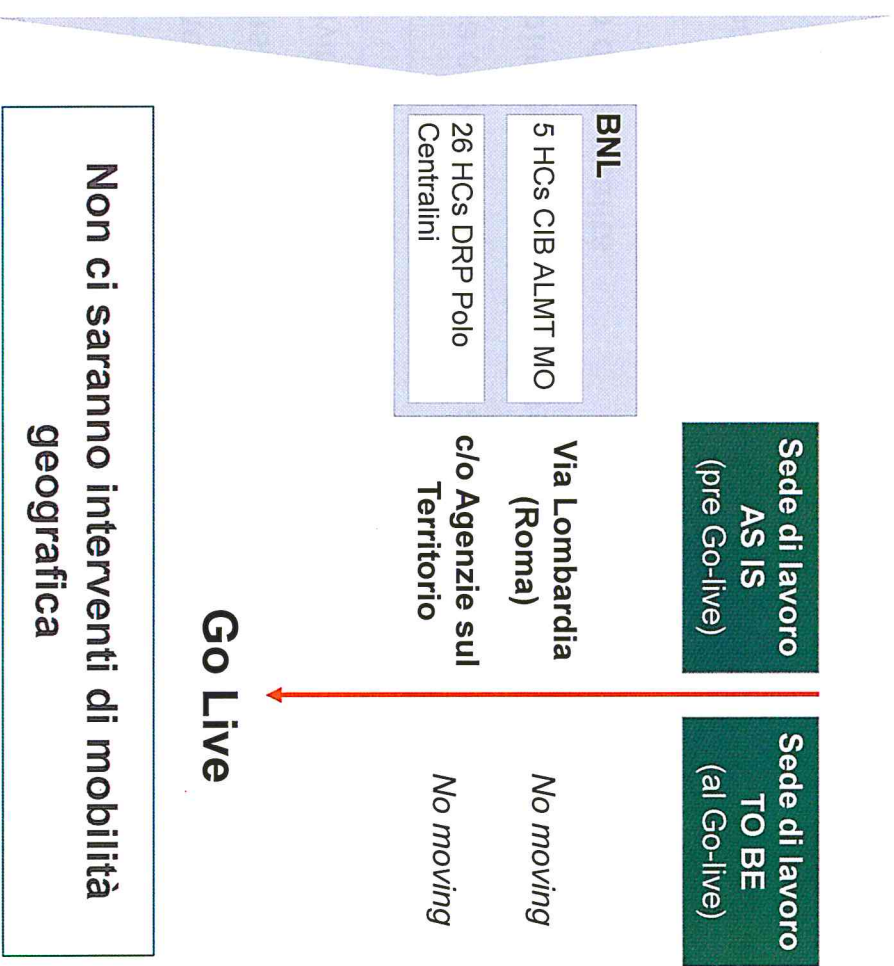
BNL

5 HCs CIB ALMT MO

26 HCs DRP Polo Centralini

Sede di lavoro AS IS (pre Go-live)

Via Lombardia (Roma)

c/o Agenzie sul Territorio

Sede di lavoro TO BE (al Go-live)

No moving

No moving

Go Live

Non ci saranno interventi di mobilità geografica